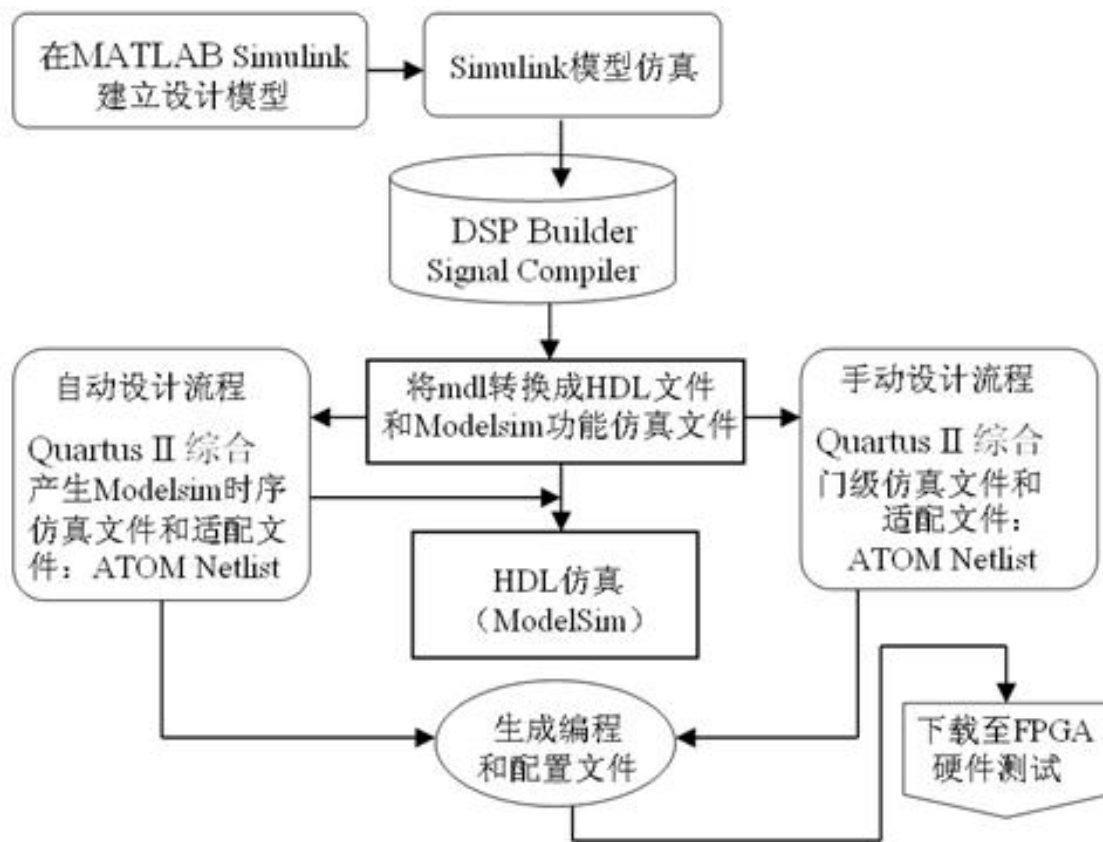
在MATLAB Simulink建立设计模型

Simulink模型仿真

DSP Builder Signal Compiler

自动设计流程

Quartus Ⅱ 综合产生Modelsim时序仿真文件和适配文件：ATOM Netlist

将mdl转换成HDL文件和Modelsim功能仿真文件

手动设计流程

Quartus Ⅱ 综合门级仿真文件和适配文件：ATOM Netlist

HDL仿真（ModelSim）

生成编程和配置文件

下载至FPGA硬件测试